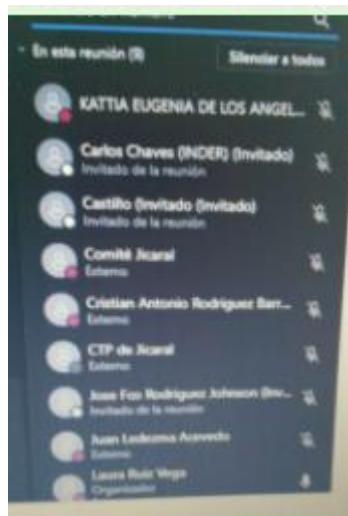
En esta reunión (9)
Silenciar a todos

KATTIA EUGENIA DE LOS ANGEL...

Carlos Chaves (INDER) (Invitado)
Invitado de la reunión

Castillo (Invitado) (Invitado)
Invitado de la reunión

Comité Jicaral
Externo

Cristian Antonio Rodriguez Barr...
Externo

CTP de Jicaral
Externo

Jose Fco Rodriguez Johnson (Inv...
Invitado de la reunión

Juan Ledezma Acevedo
Externo

Laura Ruiz Vega
Organizador